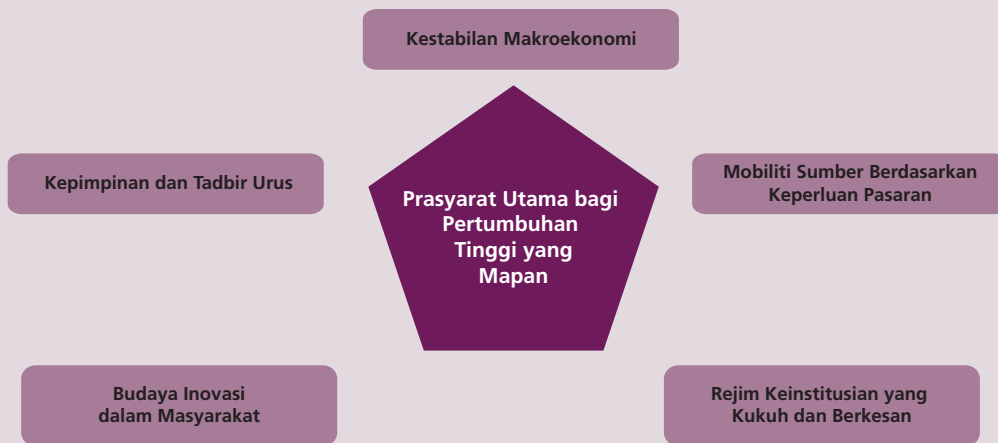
Kestabilan Makroekonomi

Kepimpinan dan Tadbir Urus

Prasyarat Utama bagi Pertumbuhan Tinggi yang Mapan

Mobiliti Sumber Berdasarkan Keperluan Pasaran

Budaya Inovasi dalam Masyarakat

Rejim Keinstitusian yang Kukuh dan Berkesan